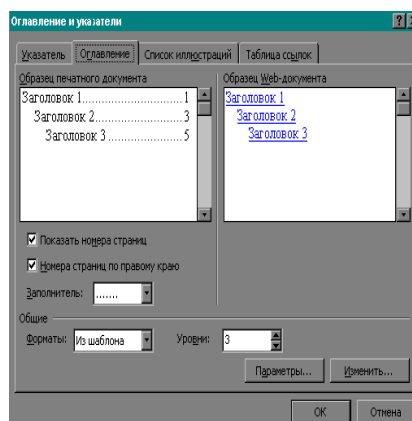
Оглавление и указатели

Указатель | Оглавление | Список иллюстраций | Таблица ссылок

Образец печатного документа

Заголовок 1...............................1
Заголовок 2...........................3
Заголовок 3.........................5

Образец Web-документа

Заголовок 1
Заголовок 2
Заголовок 3

Показать номера страниц

Номера страниц по правому краю

Заполнитель: .......

Общие

Форматы: Из шаблона

Уровни: 3

Параметры...

Изменить...

ОК

Отмена